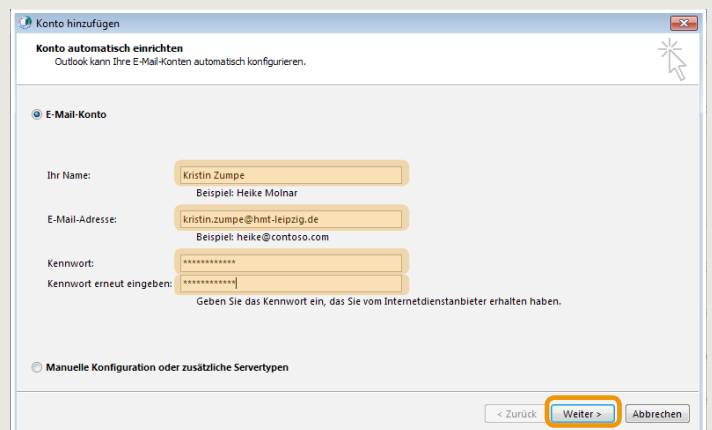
Konto hinzufügen

Konto automatisch einrichten
Outlook kann Ihre E-Mail-Konten automatisch konfigurieren.

E-Mail-Konto

Ihr Name: Kristin Zumpe
Beispiel: Heike Molnar

E-Mail-Adresse: kristin.zumpe@hmt-leipzig.de
Beispiel: heike@contoso.com

Kennwort: ************
Kennwort erneut eingeben: ************
Geben Sie das Kennwort ein, das Sie vom Internetdienstanbieter erhalten haben.

Manuelle Konfiguration oder zusätzliche Servertypen

< Zurück | Weiter > | Abbrechen